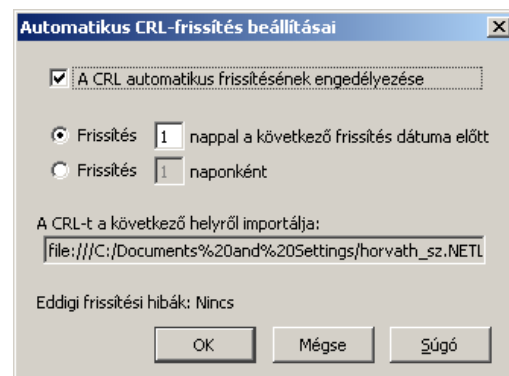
Automatikus CRL-frissítés beállításai

A CRL automatikus frissítésének engedélyezése

Frissítés 1 nappal a következő frissítés dátuma előtt

Frissítés 1 naponként

A CRL-t a következő helyről importálja:

file:///C:/Documents%20and%20Settings/horvath_sz.NETL

Eddigi frissítési hibák: Nincs

OK

Mégse

Súgó